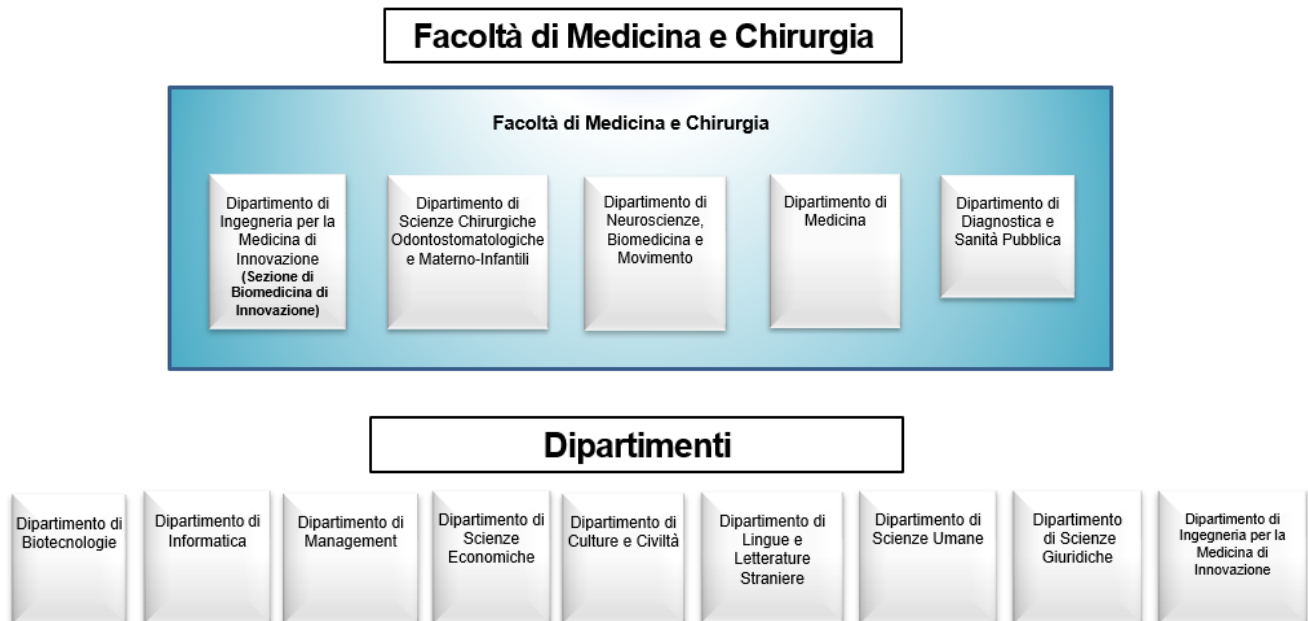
Facoltà di Medicina e Chirurgia

Facoltà di Medicina e Chirurgia

Dipartimento di Ingegneria per la Medicina di Innovazione (Sezione di Biomedicina di Innovazione)

Dipartimento di Scienze Chirurgiche Odontostomatologiche e Materno-Infantili

Dipartimento di Neuroscienze, Biomedicina e Movimento

Dipartimento di Medicina

Dipartimento di Diagnostica e Sanità Pubblica

Dipartimenti

Dipartimento di Biotecnologie

Dipartimento di Informatica

Dipartimento di Management

Dipartimento di Scienze Economiche

Dipartimento di Culture e Civiltà

Dipartimento di Lingue e Letterature Straniere

Dipartimento di Scienze Umane

Dipartimento di Scienze Giuridiche

Dipartimento di Ingegneria per la Medicina di Innovazione